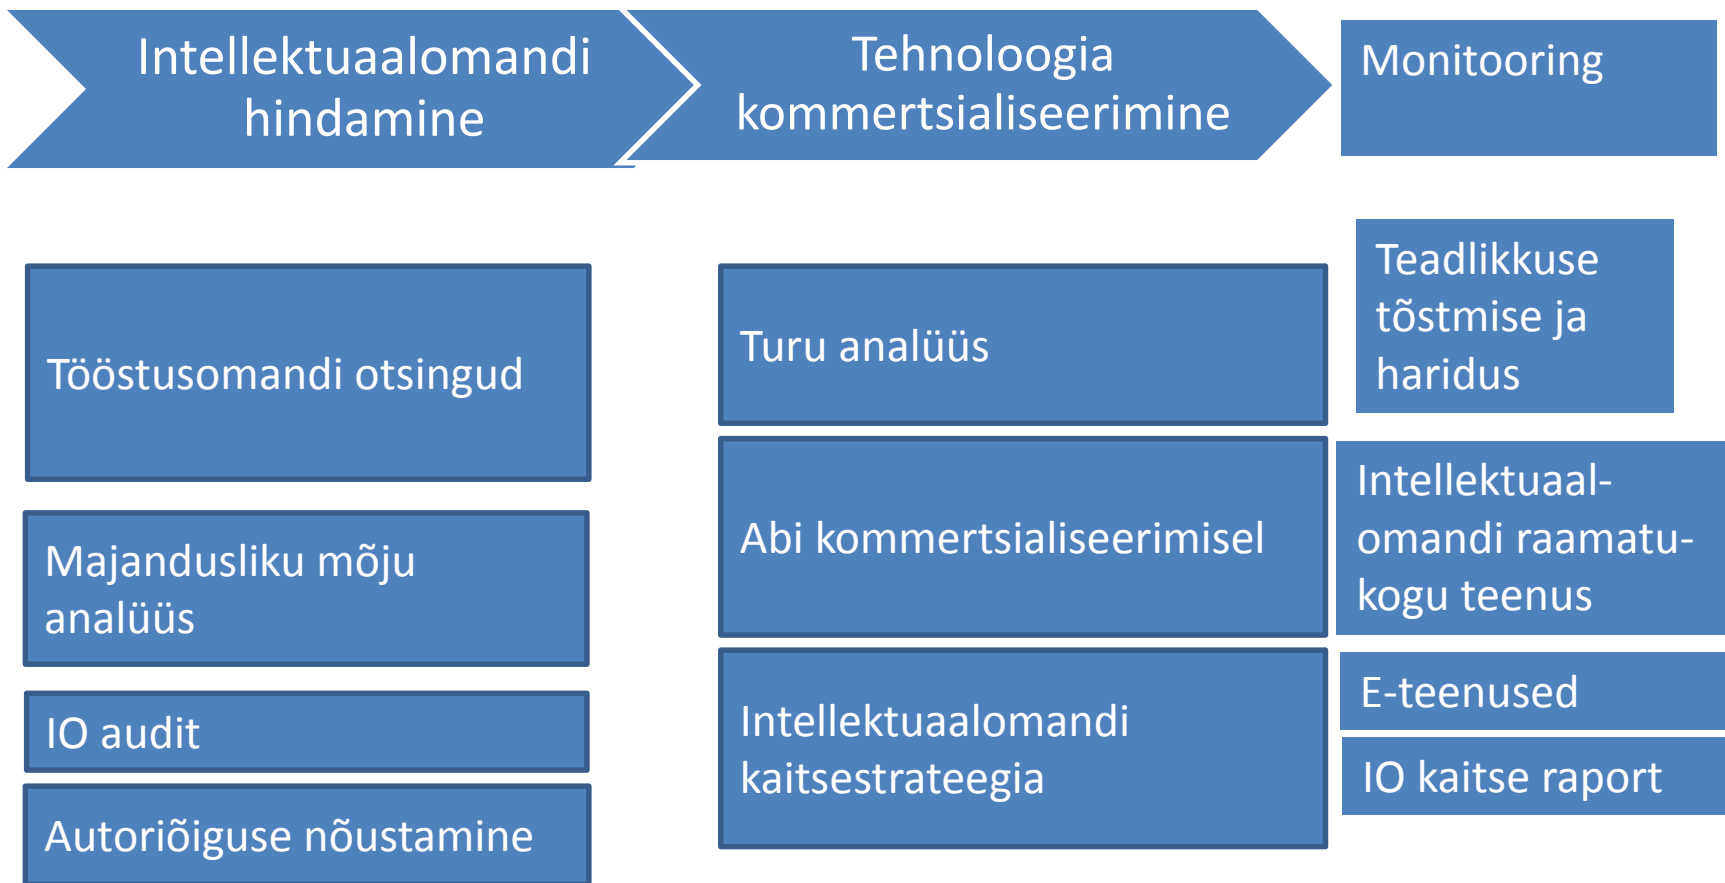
Intellektuaalomandi hindamine

Tehnoloogia kommertsialiseerimine

Monitooring

Tööstusomandi otsingud

Majandusliku mõju analüüs

IO audit

Autoriõiguse nõustamine

Turu analüüs

Abi kommertsialiseerimisel

Intellektuaalomandi kaitsestrateegia

Teadlikkuse tõstmise ja haridus

Intellektuaal-omandi raamatu-kogu teenus

E-teenused

IO kaitse raport